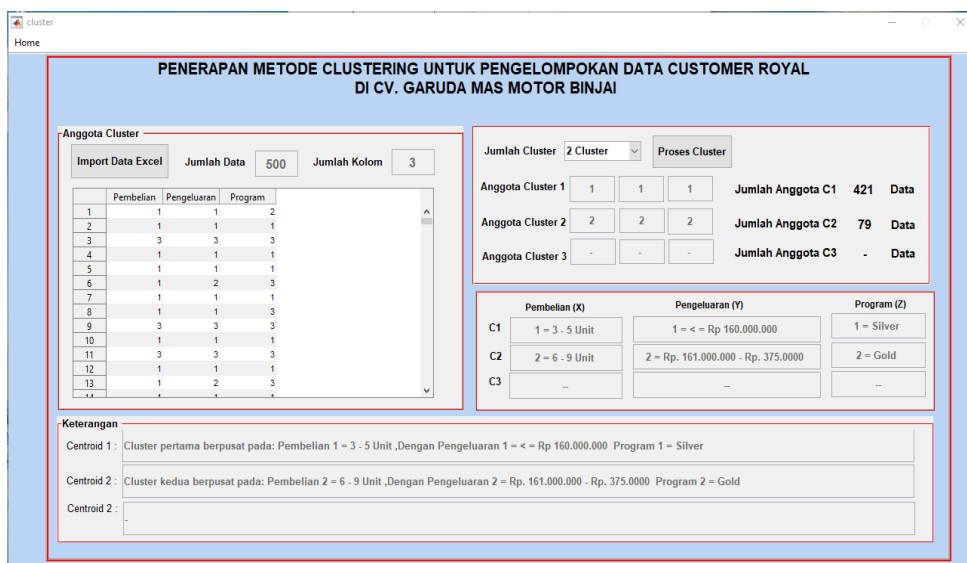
cluster

Home

PENERAPAN METODE CLUSTERING UNTUK PENGELOMPOKAN DATA CUSTOMER ROYAL
DI CV. GARUDA MAS MOTOR BINJAI

Anggota Cluster

Import Data Excel  Jumlah Data 500  Jumlah Kolom 3

| | Pembelian | Pengeluaran | Program |
|---|---|---|---|
| 1 | 1 | 1 | 2 |
| 2 | 1 | 1 | 1 |
| 3 | 3 | 3 | 3 |
| 4 | 1 | 1 | 1 |
| 5 | 1 | 1 | 1 |
| 6 | 1 | 2 | 3 |
| 7 | 1 | 1 | 1 |
| 8 | 1 | 1 | 3 |
| 9 | 3 | 3 | 3 |
| 10 | 1 | 1 | 1 |
| 11 | 3 | 3 | 3 |
| 12 | 1 | 1 | 1 |
| 13 | 1 | 2 | 3 |

Jumlah Cluster 2 Cluster  Proses Cluster

Anggota Cluster 1  1  1  1  Jumlah Anggota C1  421  Data
Anggota Cluster 2  2  2  2  Jumlah Anggota C2  79  Data
Anggota Cluster 3  -  -  -  Jumlah Anggota C3  -  Data

| | Pembelian (X) | Pengeluaran (Y) | Program (Z) |
|---|---|---|---|
| C1 | 1 = 3 - 5 Unit | 1 = < = Rp 160.000.000 | 1 = Silver |
| C2 | 2 = 6 - 9 Unit | 2 = Rp. 161.000.000 - Rp. 375.0000 | 2 = Gold |
| C3 | -- | -- | -- |

Keterangan

Centroid 1 : Cluster pertama berpusat pada: Pembelian 1 = 3 - 5 Unit ,Dengan Pengeluaran 1 = < = Rp 160.000.000 Program 1 = Silver

Centroid 2 : Cluster kedua berpusat pada: Pembelian 2 = 6 - 9 Unit ,Dengan Pengeluaran 2 = Rp. 161.000.000 - Rp. 375.0000 Program 2 = Gold

Centroid 2 : -